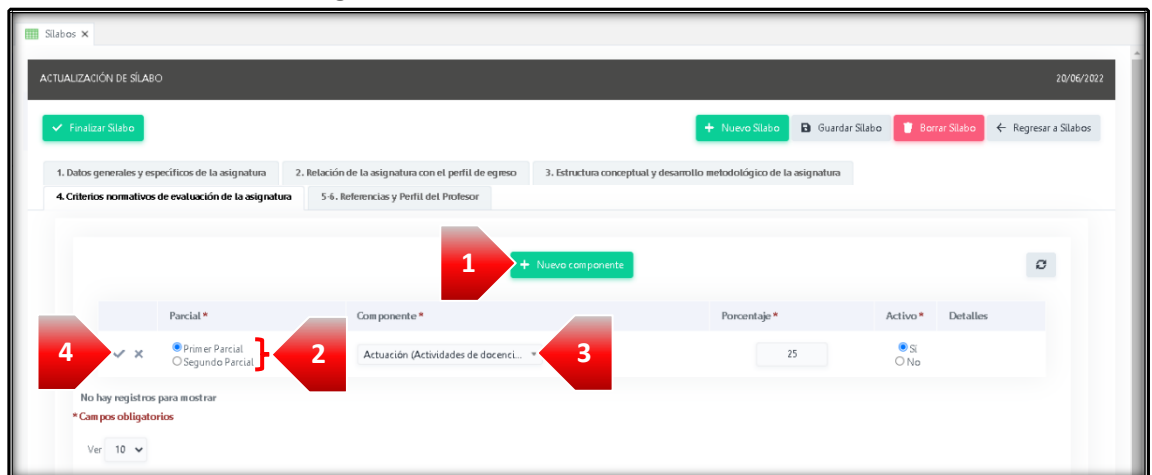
Sílabos ×

ACTUALIZACIÓN DE SÍLABO

20/06/2022

Finalizar Sílabo

+ Nuevo Sílabo

Guardar Sílabo

Borrar Sílabo

← Regresar a Sílabos

1. Datos generales y específicos de la asignatura

2. Relación de la asignatura con el perfil de egreso

3. Estructura conceptual y desarrollo metodológico de la asignatura

4. Criterios normativos de evaluación de la asignatura

5-6. Referencias y Perfil del Profesor

1

+ Nuevo componente

| | Parcial* | Componente* | Porcentaje* | Activo* | Detalles |
|---|---|---|---|---|---|
| ✓ × | Primer Parcial / Segundo Parcial | Actuación (Actividades de docenci... | 25 | Si / No | |

4

2

3

No hay registros para mostrar

*Campos obligatorios

Ver 10